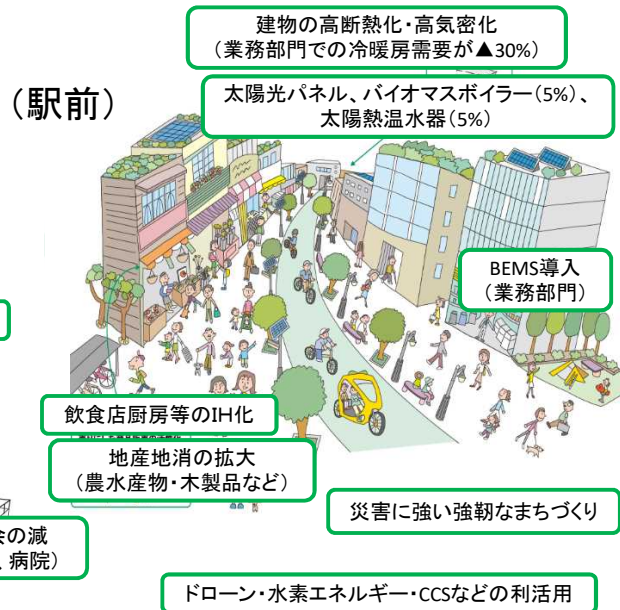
建物の高断熱化・高気密化
（業務部門での冷暖房需要が▲30%）

（駅前）

太陽光パネル、バイオマスボイラー（5%）、
太陽熱温水器（5%）

BEMS導入
（業務部門）

飲食店厨房等のIH化

地産地消の拡大
（農水産物・木製品など）

災害に強い強靭なまちづくり

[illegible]の減
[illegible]、病院）

ドローン・水素エネルギー・CCSなどの利活用